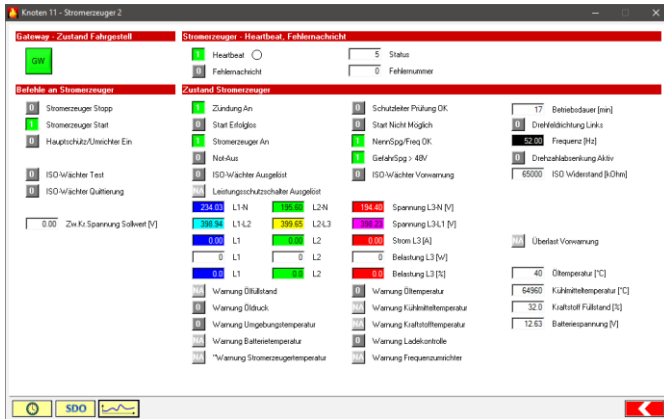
Knoten 11 - Stromerzeuger 2

Gateway - Zustand Fahrgestell

GW

Stromerzeuger - Heartbeat, Fehlernachricht

1 Heartbeat

0 Fehlernachricht

5 Status

0 Fehlernummer

Befehle an Stromerzeuger

0 Stromerzeuger Stopp

1 Stromerzeuger Start

0 Hauptschütz/Umrichter Ein

0 ISO-Wächter Test

0 ISO-Wächter Quittierung

0.00 Zw.Kr. Spannung Sollwert [V]

Zustand Stromerzeuger

1 Zündung An

0 Start Erfolglos

1 Stromerzeuger An

0 Not-Aus

0 ISO-Wächter Ausgelöst

NA Leistungsschutzschalter Ausgelöst

0 Schutzleiter Prüfung OK

0 Start Nicht Möglich

1 NennSpg/Freq OK

1 GefahrSpg > 48V

0 ISO-Wächter Vorwarnung

17 Betriebsdauer [min]

0 Drehfeldrichtung Links

52.00 Frequenz [Hz]

0 Drehzahlabsenkung Aktiv

65000 ISO Widerstand [kOhm]

234.03 L1-N

195.60 L2-N

194.40 Spannung L3-N [V]

398.94 L1-L2

399.65 L2-L3

398.23 Spannung L3-L1 [V]

0.00 L1

0.00 L2

0.00 Strom L3 [A]

0 L1

0 L2

0 Belastung L3 [W]

0.0 L1

0.0 L2

0.0 Belastung L3 [%]

NA Überlast Vorwarnung

40 Öltemperatur [°C]

64960 Kühlmitteltemperatur [°C]

32.0 Kraftstoff Füllstand [%]

12.63 Batteriespannung [V]

NA Warnung Ölfüllstand

0 Warnung Öldruck

0 Warnung Umgebungstemperatur

NA Warnung Batterietemperatur

NA "Warnung Stromerzeugertemperatur

0 Warnung Öltemperatur

NA Warnung Kühlmitteltemperatur

NA Warnung Kraftstofftemperatur

0 Warnung Ladekontrolle

NA Warnung Frequenzumrichter

SDO